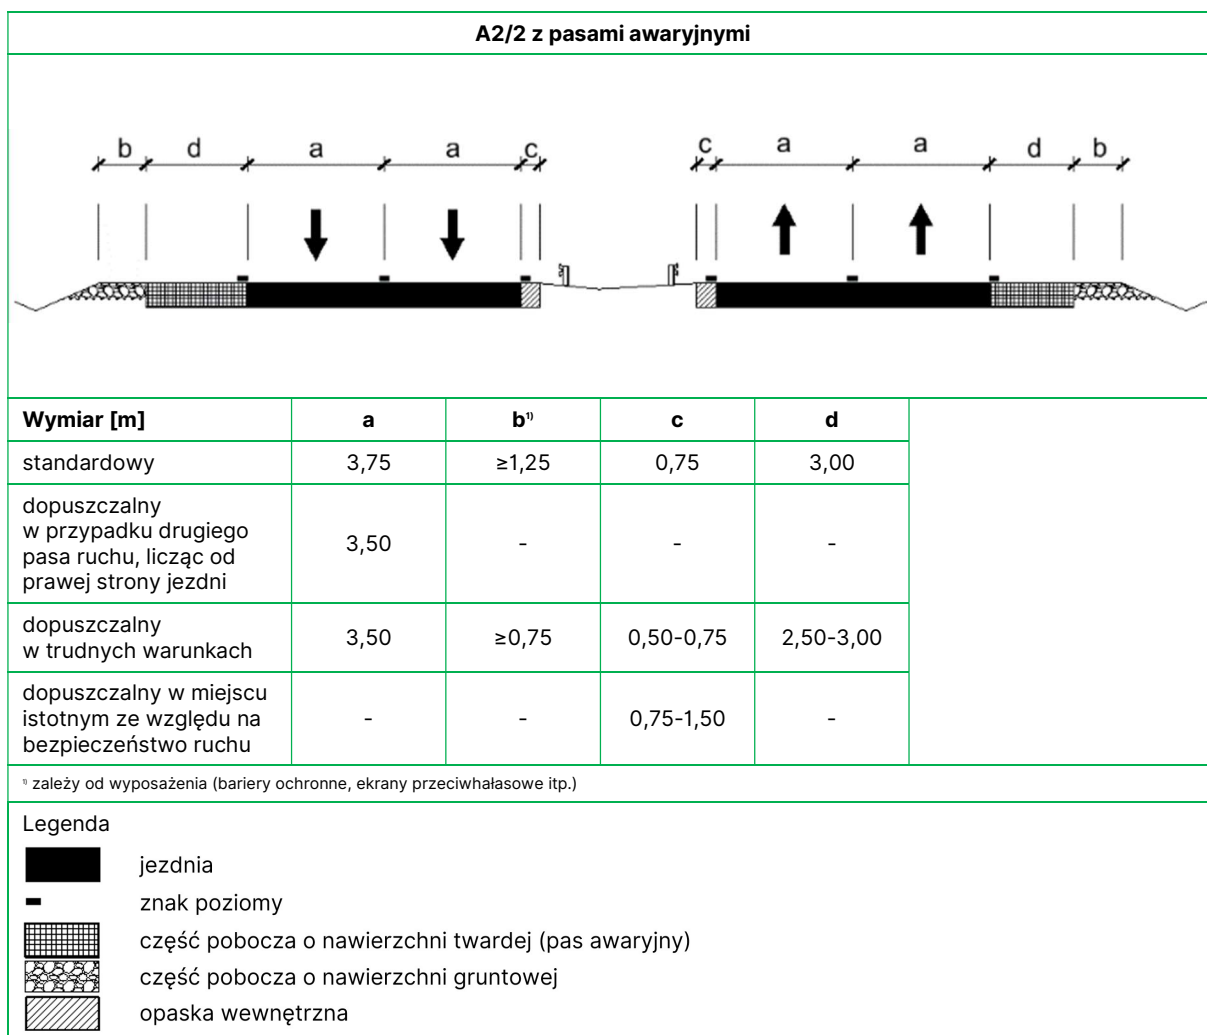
A2/2 z pasami awaryjnymi

b d a a c c a a d b

| Wymiar [m] | a | b¹⁾ | c | d |
|---|---|---|---|---|
| standardowy | 3,75 | ≥1,25 | 0,75 | 3,00 |
| dopuszczalny w przypadku drugiego pasa ruchu, licząc od prawej strony jezdni | 3,50 | - | - | - |
| dopuszczalny w trudnych warunkach | 3,50 | ≥0,75 | 0,50-0,75 | 2,50-3,00 |
| dopuszczalny w miejscu istotnym ze względu na bezpieczeństwo ruchu | - | - | 0,75-1,50 | - |

¹⁾ zależy od wyposażenia (bariery ochronne, ekrany przeciwhałasowe itp.)

Legenda
jezdnia
znak poziomy
część pobocza o nawierzchni twardej (pas awaryjny)
część pobocza o nawierzchni gruntowej
opaska wewnętrzna